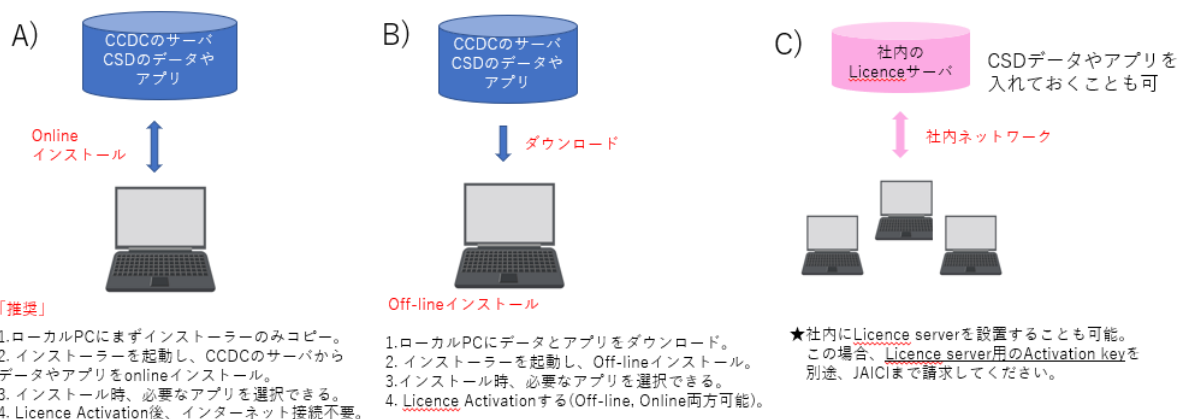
A)

CCDCのサーバ
CSDのデータや
アプリ

Online
インストール

「推奨」

1.ローカルPCにまずインストーラーのみコピー。
2. インストーラーを起動し、CCDCのサーバから
データやアプリをonlineインストール。
3. インストール時、必要なアプリを選択できる。
4. Licence Activation後、インターネット接続不要。

B)

CCDCのサーバ
CSDのデータや
アプリ

ダウンロード

Off-lineインストール

1.ローカルPCにデータとアプリをダウンロード。
2. インストーラーを起動し、Off-lineインストール。
3.インストール時、必要なアプリを選択できる。
4. Licence Activationする(Off-line, Online両方可能)。

C)

社内の
Licenceサーバ

CSDデータやアプリを
入れておくことも可

社内ネットワーク

★社内にLicence serverを設置することも可能。
この場合、Licence server用のActivation keyを
別途、JAICIまで請求してください。